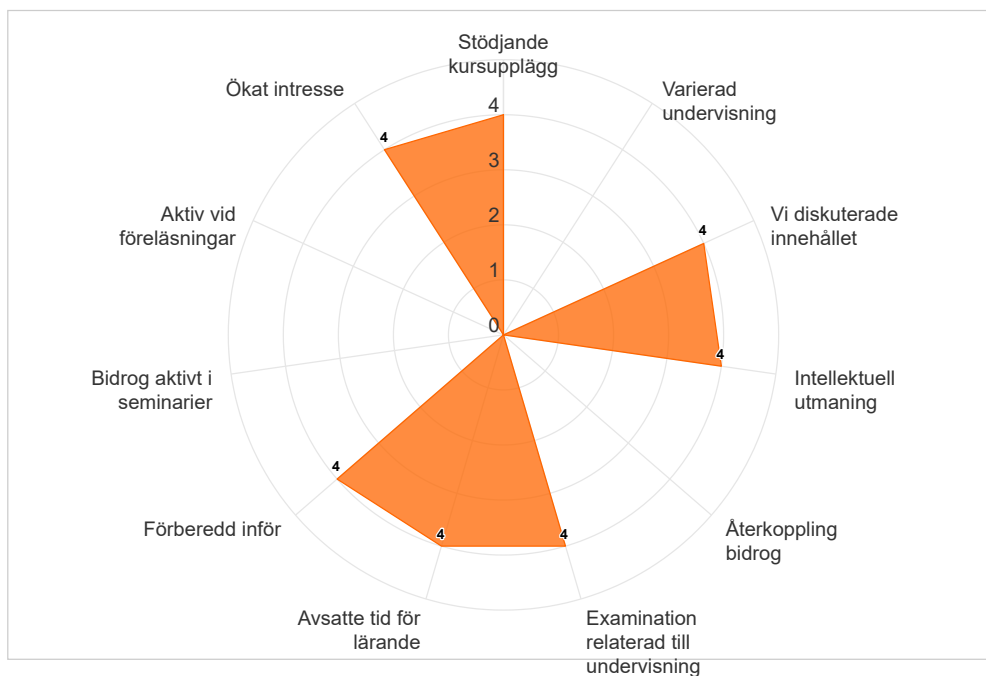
Stödjande kursupplägg

Varierad undervisning

Vi diskuterade innehållet

Intellektuell utmaning

Återkoppling bidrog

Examination relaterad till undervisning

Avsatte tid för lärande

Förberedd inför

Bidrog aktivt i seminarier

Aktiv vid föreläsningar

Ökat intresse

4
3
2
1
0

4
4
4
4
4
4
4